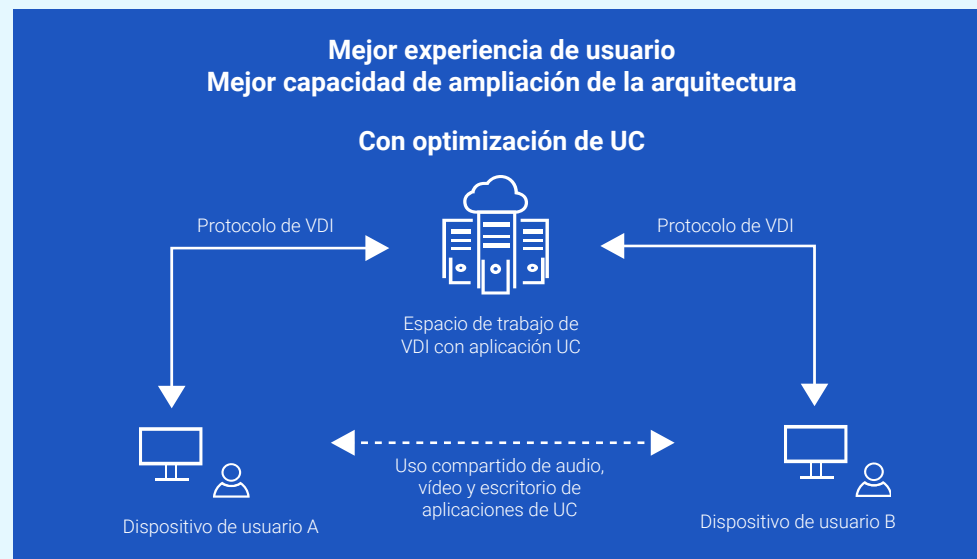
Mejor experiencia de usuario
Mejor capacidad de ampliación de la arquitectura

Con optimización de UC

Protocolo de VDI

Protocolo de VDI

Espacio de trabajo de VDI con aplicación UC

Uso compartido de audio, vídeo y escritorio de aplicaciones de UC

Dispositivo de usuario A

Dispositivo de usuario B